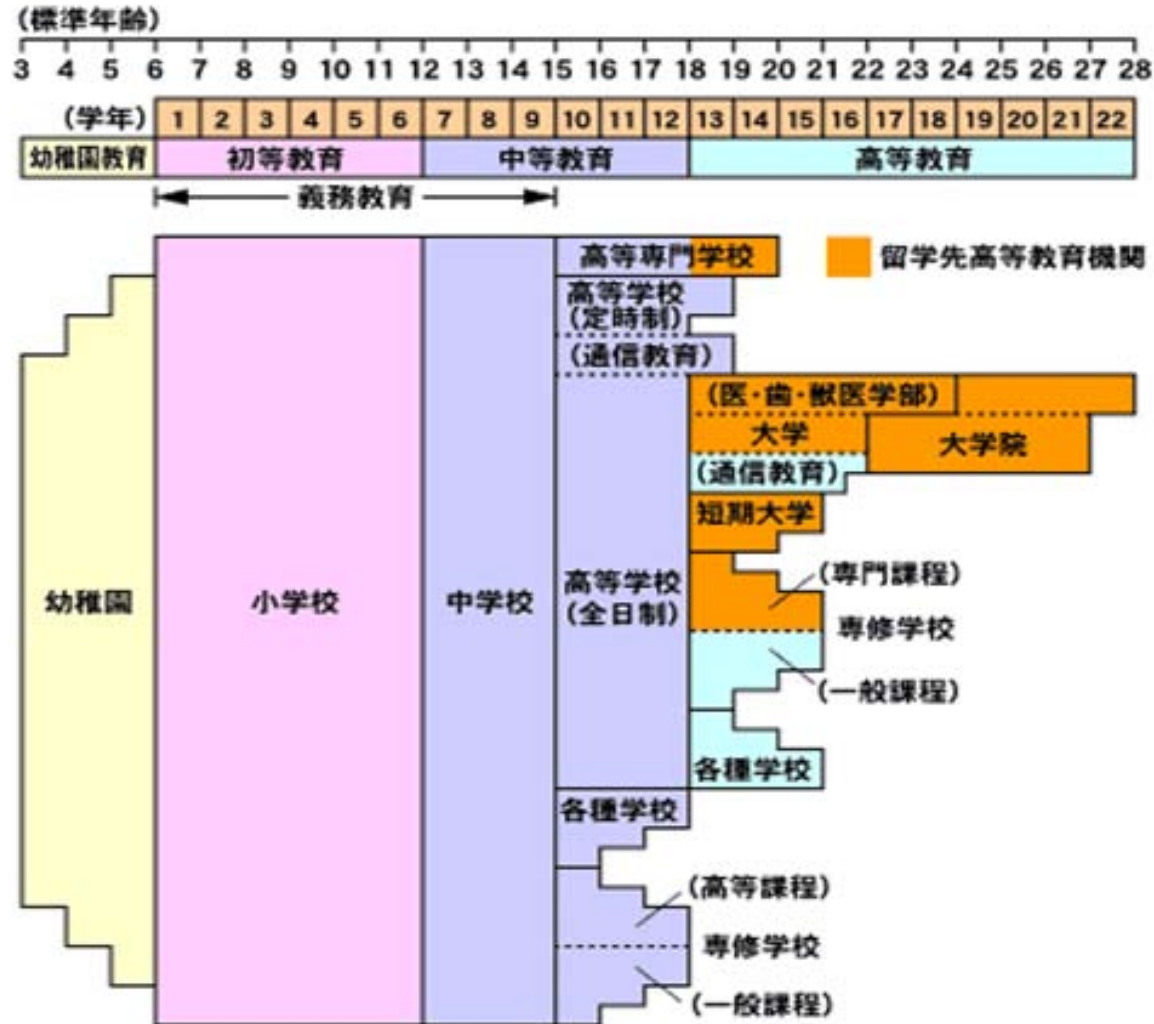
(標準年齢)

3 4 5 6 7 8 9 10 11 12 13 14 15 16 17 18 19 20 21 22 23 24 25 26 27 28

(学年) 1 2 3 4 5 6 7 8 9 10 11 12 13 14 15 16 17 18 19 20 21 22

幼稚園教育 初等教育 中等教育 高等教育

義務教育

留学先高等教育機関

高等専門学校

高等学校 (定時制)

(通信教育)

(医・歯・獣医学部)

大学

大学院

(通信教育)

短期大学

(専門課程)

専修学校

(一般課程)

各種学校

幼稚園

小学校

中学校

高等学校 (全日制)

各種学校

(高等課程)

専修学校

(一般課程)